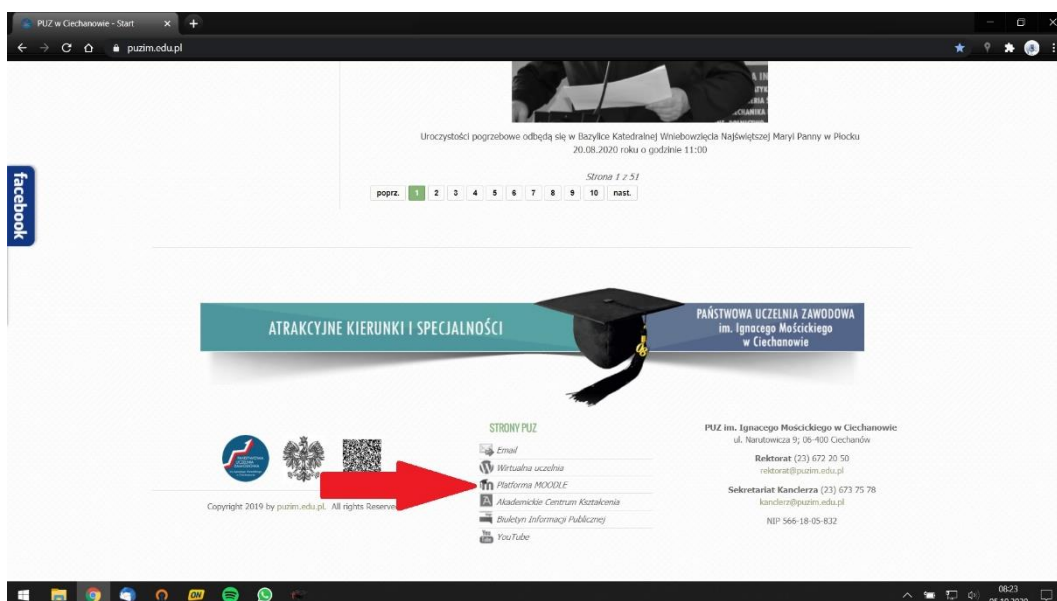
PUZ w Ciechanowie - Start

puzim.edu.pl

facebook

Uroczystości pogrzebowe odbędą się w Bazylice Katedralnej Wniebowzięcia Najświętszej Maryi Panny w Płocku 20.08.2020 roku o godzinie 11:00

Strona 1 z 51

poprz. 1 2 3 4 5 6 7 8 9 10 nast.

ATRAKCYJNE KIERUNKI I SPECJALNOŚCI

PAŃSTWOWA UCZELNIA ZAWODOWA im. Ignacego Mościckiego w Ciechanowie

STRONY PUZ

Email

Wirtualna uczelnia

Platforma MOODLE

Akademickie Centrum Kształcenia

Biuletyn Informacji Publicznej

YouTube

Copyright 2019 by puzim.edu.pl. All rights Reserve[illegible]

PUZ im. Ignacego Mościckiego w Ciechanowie
ul. Narutowicza 9; 06-400 Ciechanów

Rektorat (23) 672 20 50
rektorat@puzim.edu.pl

Sekretariat Kanclerza (23) 673 75 78
kanclerz@puzim.edu.pl

NIP 566-18-05-832

08:23